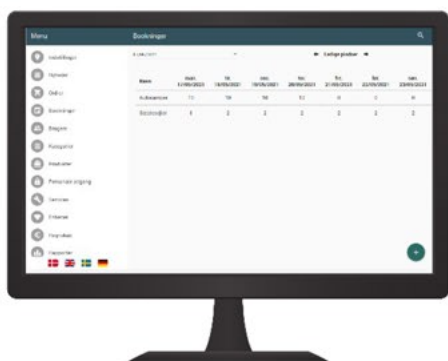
Menu

Bookinger

Indstillinger

Nyheder

Ordre

Bookinger

Bøgere

Postgrafer

Resultater

Personlig indgang

Services

Enheder

Kapitler

Rapporter

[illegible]

Sidste periode

| Navn | man. 17/05/2021 | tir. 18/05/2021 | ons. 19/05/2021 | tor. 20/05/2021 | fre. 21/05/2021 | lør. 22/05/2021 | søn. 23/05/2021 |
|---|---|---|---|---|---|---|---|
| Aulasystem | 11 | 10 | 10 | 12 | 0 | 0 | 0 |
| Bookingér | 1 | 3 | 3 | 3 | 3 | 3 | 3 |

+